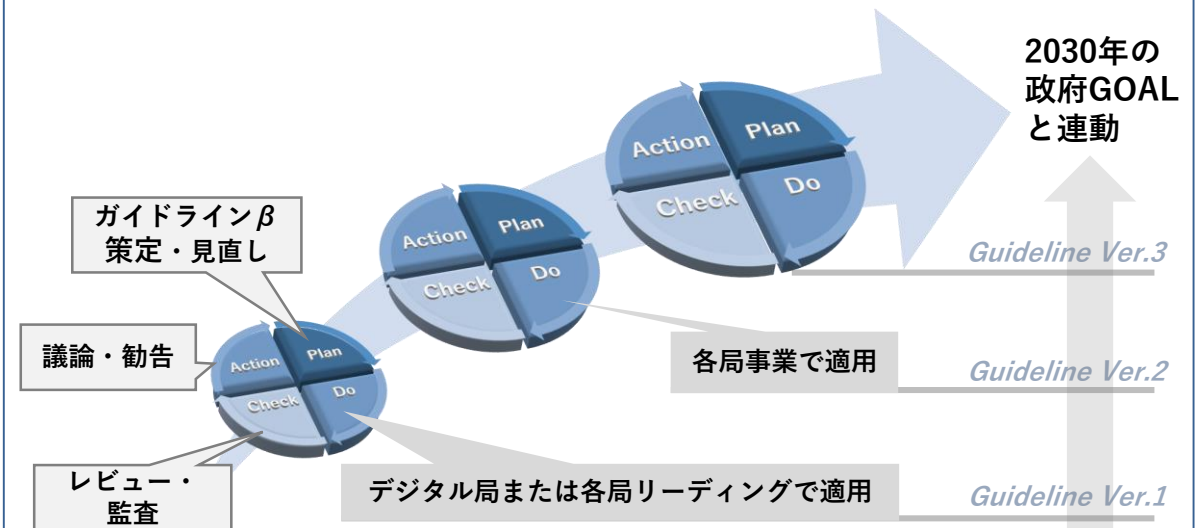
2030年の
政府GOAL
と連動

Action
Plan
Check
Do

Action
Plan
Check
Do

ガイドラインβ
策定・見直し

Guideline Ver.3

議論・勧告

Action
Plan
Check
Do

各局事業で適用

Guideline Ver.2

レビュー・
監査

デジタル局または各局リーディングで適用

Guideline Ver.1